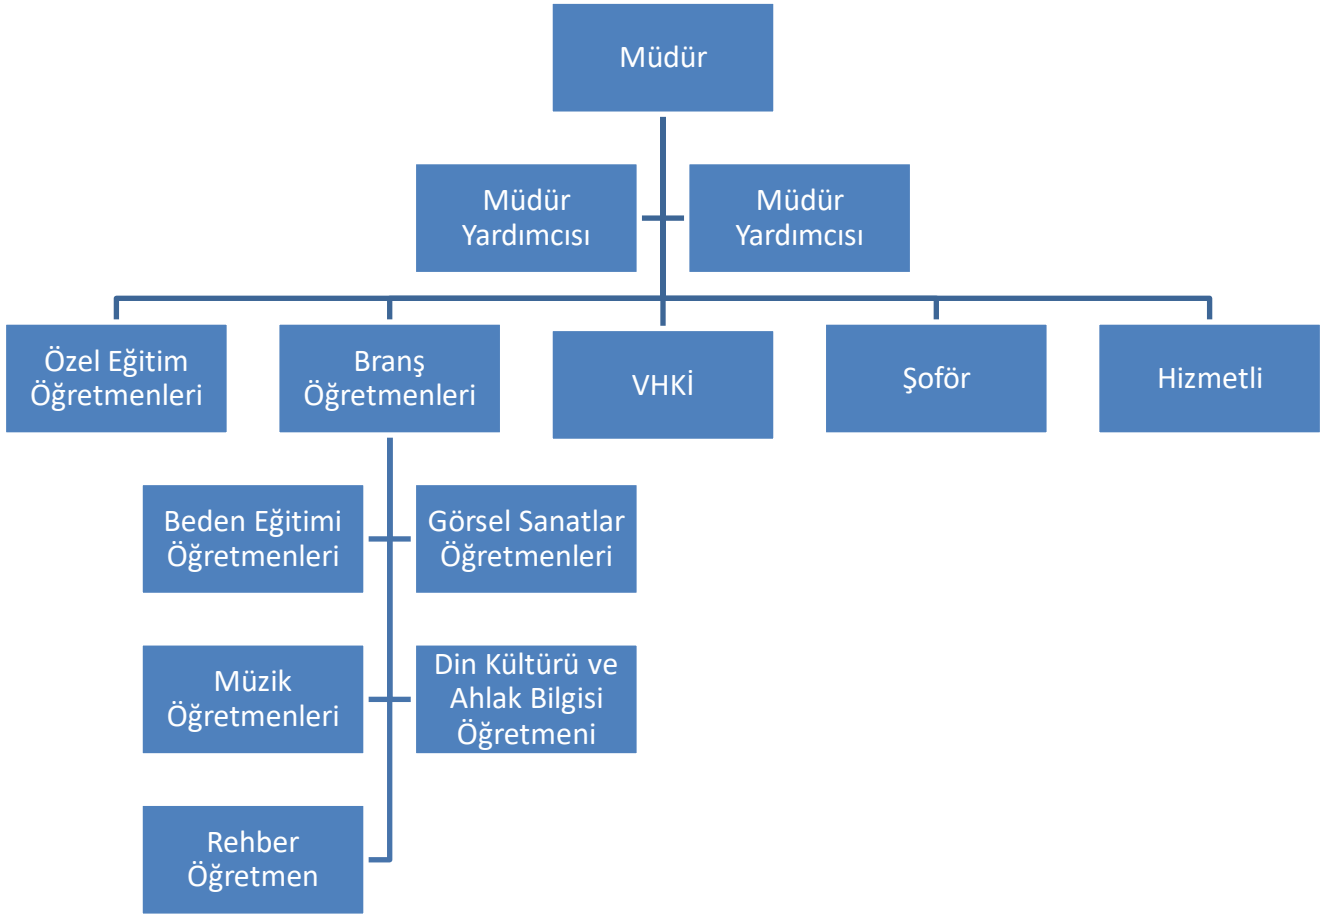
Müdür

Müdür Yardımcısı

Müdür Yardımcısı

Özel Eğitim Öğretmenleri

Branş Öğretmenleri

VHKİ

Şoför

Hizmetli

Beden Eğitimi Öğretmenleri

Görsel Sanatlar Öğretmenleri

Müzik Öğretmenleri

Din Kültürü ve Ahlak Bilgisi Öğretmeni

Rehber Öğretmen